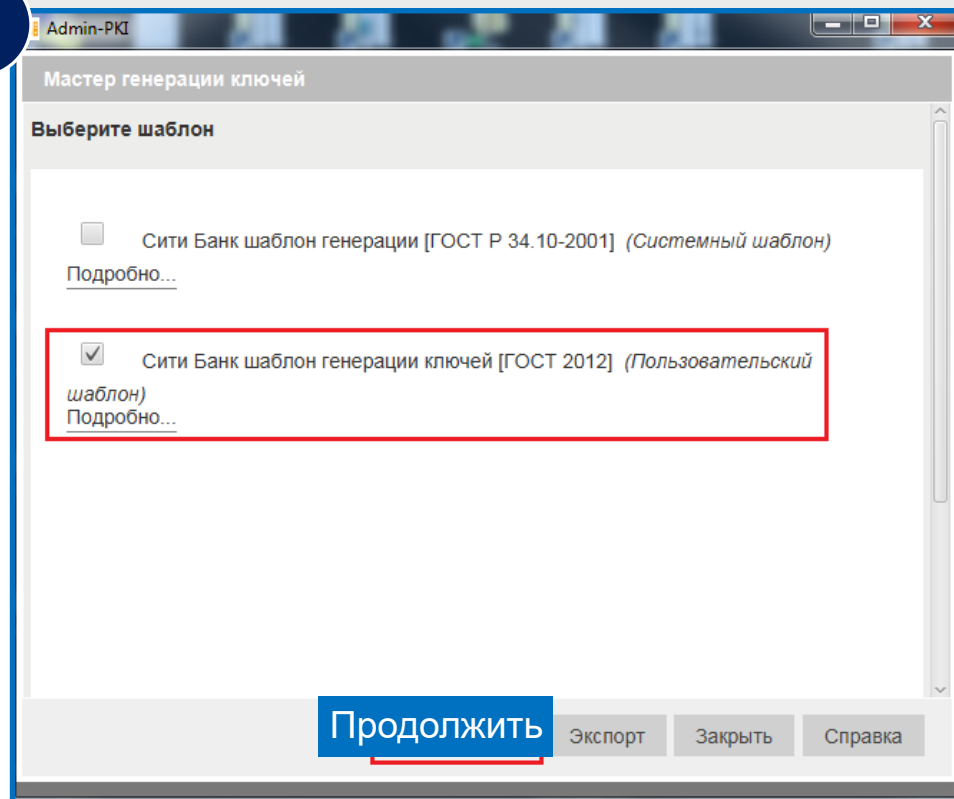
Admin-PKI

Мастер генерации ключей

Выберите шаблон

Сити Банк шаблон генерации [ГОСТ Р 34.10-2001] (Системный шаблон)
Подробно...

Сити Банк шаблон генерации ключей [ГОСТ 2012] (Пользовательский шаблон)
Подробно...

Продолжить
Экспорт
Закрыть
Справка